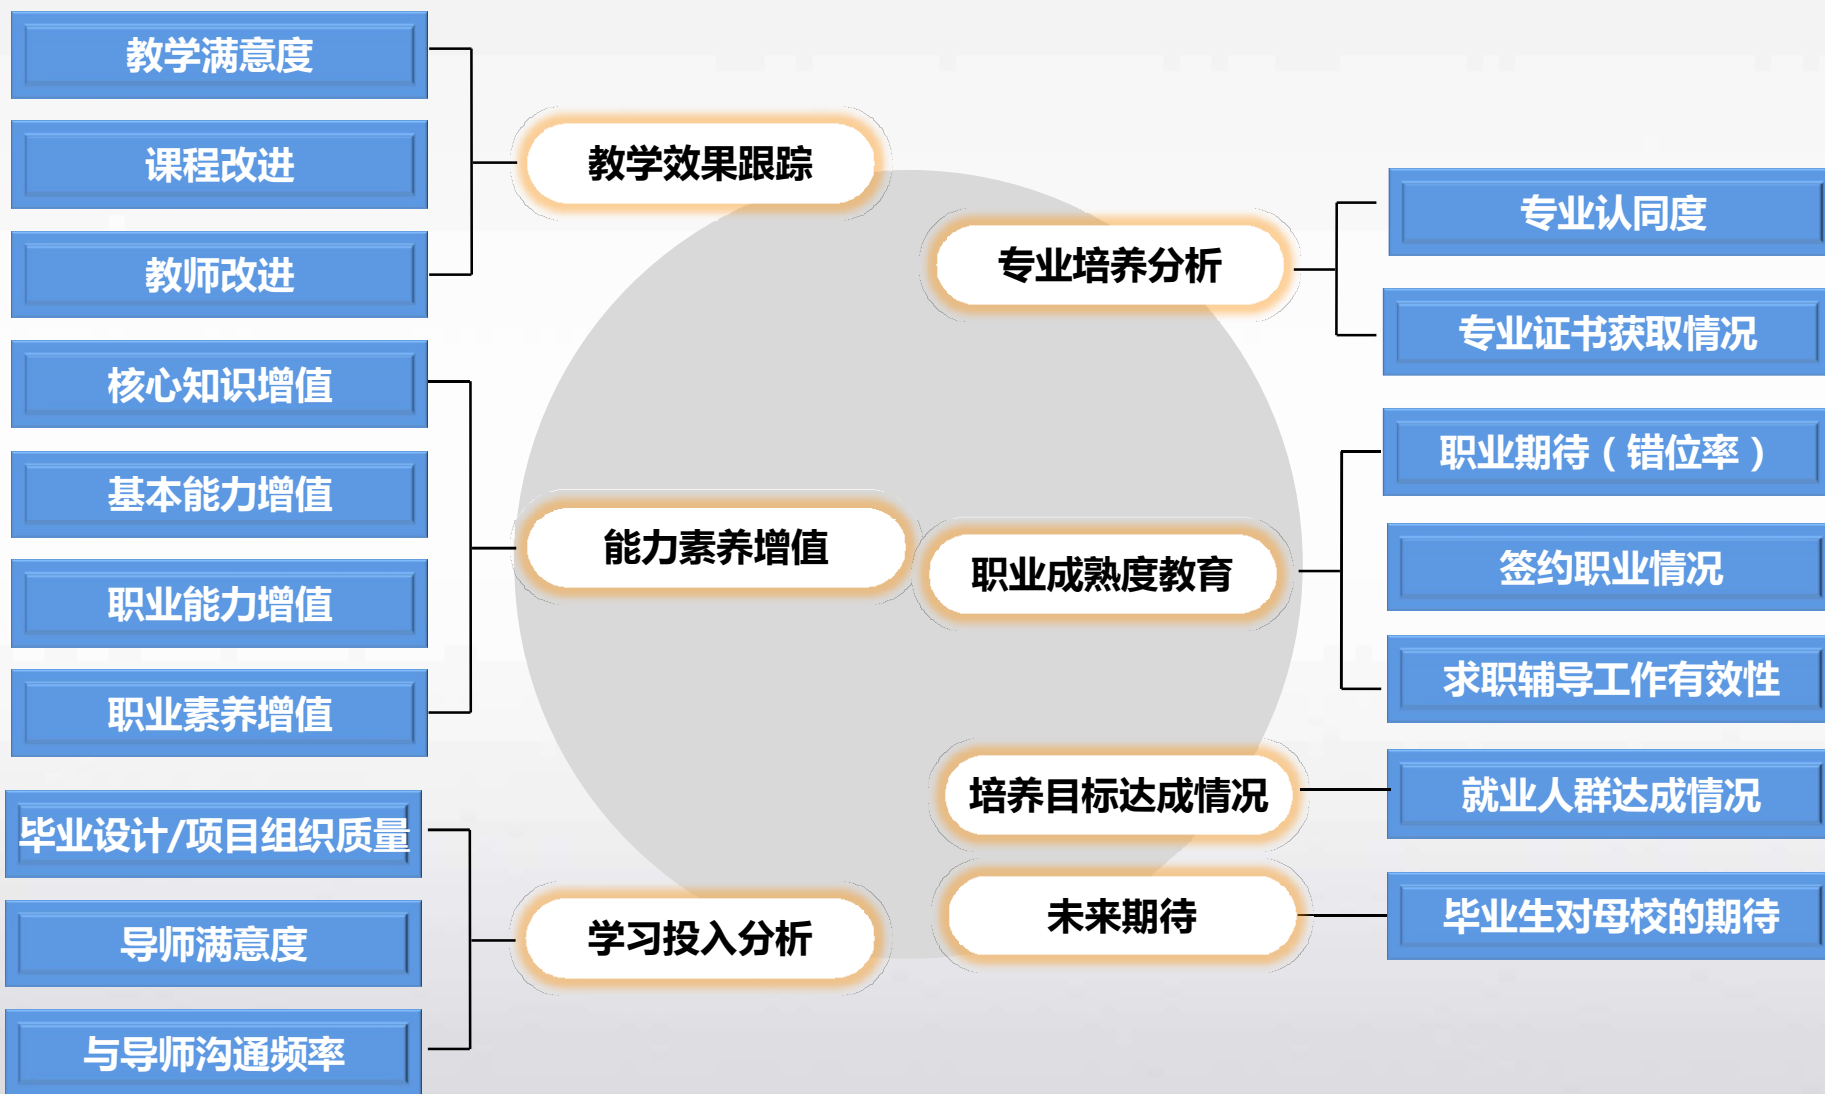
教学满意度

课程改进

教师改进

教学效果跟踪

核心知识增值

基本能力增值

职业能力增值

职业素养增值

能力素养增值

毕业设计/项目组织质量

导师满意度

与导师沟通频率

学习投入分析

专业培养分析

专业认同度

专业证书获取情况

职业成熟度教育

职业期待（错位率）

签约职业情况

求职辅导工作有效性

培养目标达成情况

就业人群达成情况

未来期待

毕业生对母校的期待